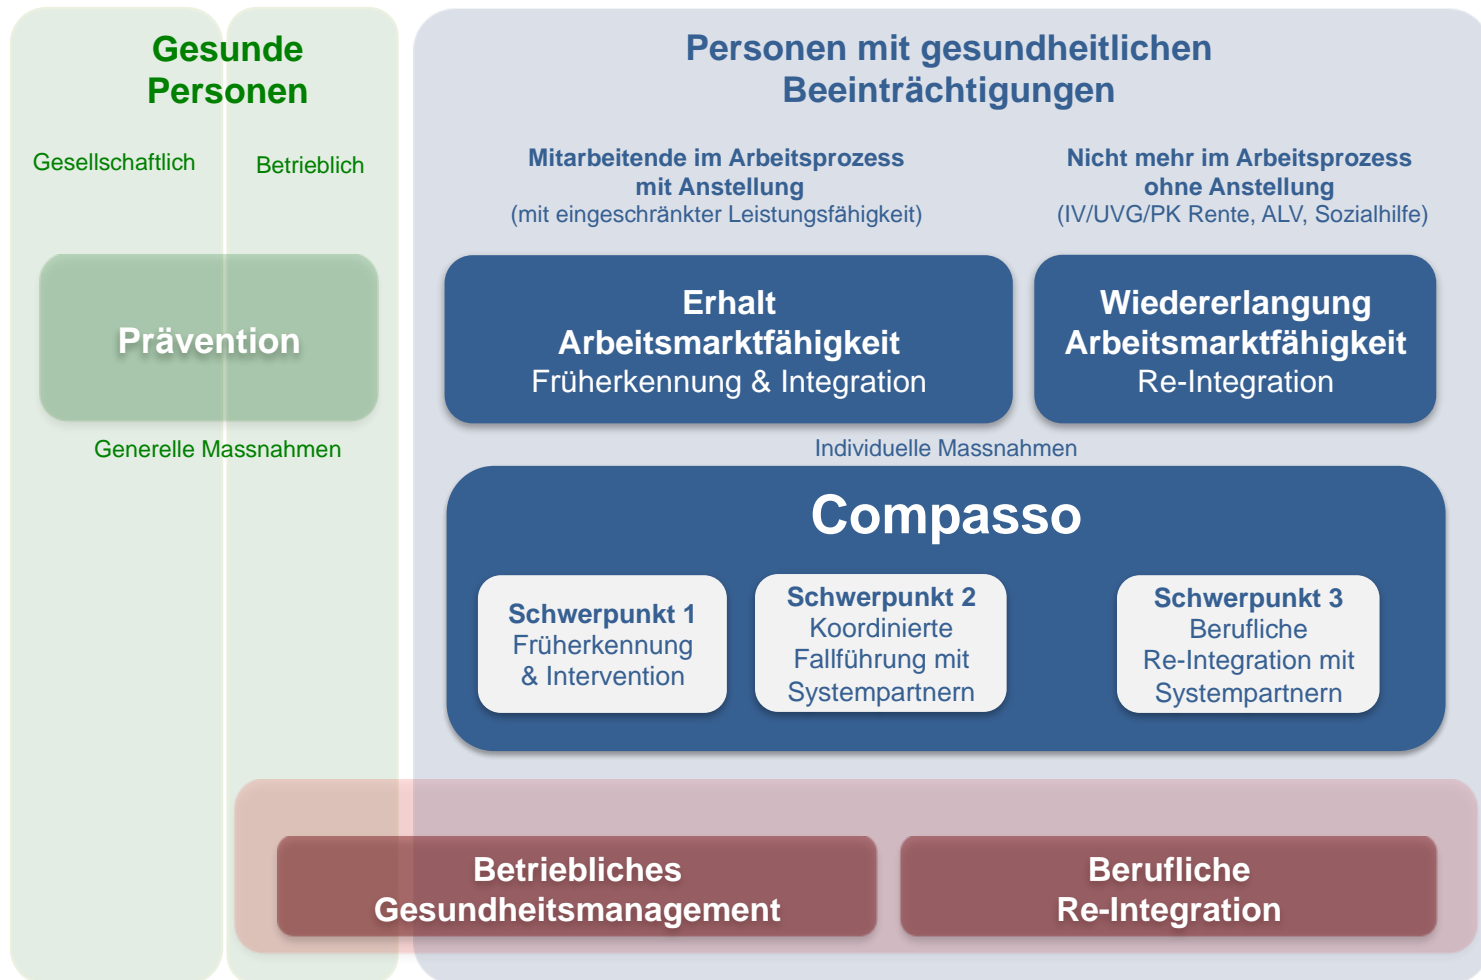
Gesunde Personen

Gesellschaftlich

Betrieblich

Prävention

Generelle Massnahmen

Personen mit gesundheitlichen Beeinträchtigungen

Mitarbeitende im Arbeitsprozess mit Anstellung
(mit eingeschränkter Leistungsfähigkeit)

Nicht mehr im Arbeitsprozess ohne Anstellung
(IV/UVG/PK Rente, ALV, Sozialhilfe)

Erhalt Arbeitsmarktfähigkeit
Früherkennung & Integration

Wiedererlangung Arbeitsmarktfähigkeit
Re-Integration

Individuelle Massnahmen

Compasso

Schwerpunkt 1
Früherkennung & Intervention

Schwerpunkt 2
Koordinierte Fallführung mit Systempartnern

Schwerpunkt 3
Berufliche Re-Integration mit Systempartnern

Betriebliches Gesundheitsmanagement

Berufliche Re-Integration